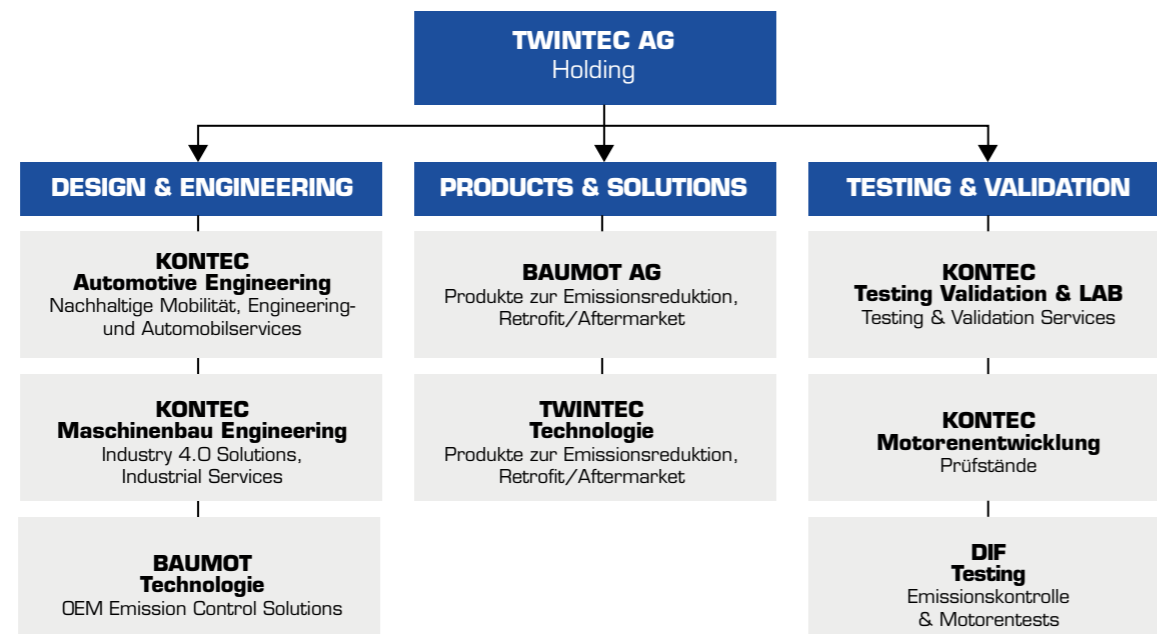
TWINTEC AG
Holding

DESIGN & ENGINEERING

KONTEC
Automotive Engineering
Nachhaltige Mobilität, Engineering- und Automobilservices

KONTEC
Maschinenbau Engineering
Industry 4.0 Solutions, Industrial Services

BAUMOT
Technologie
OEM Emission Control Solutions

PRODUCTS & SOLUTIONS

BAUMOT AG
Produkte zur Emissionsreduktion, Retrofit/Aftermarket

TWINTEC
Technologie
Produkte zur Emissionsreduktion, Retrofit/Aftermarket

TESTING & VALIDATION

KONTEC
Testing Validation & LAB
Testing & Validation Services

KONTEC
Motorenentwicklung
Prüfstände

DIF
Testing
Emissionskontrolle & Motorentests